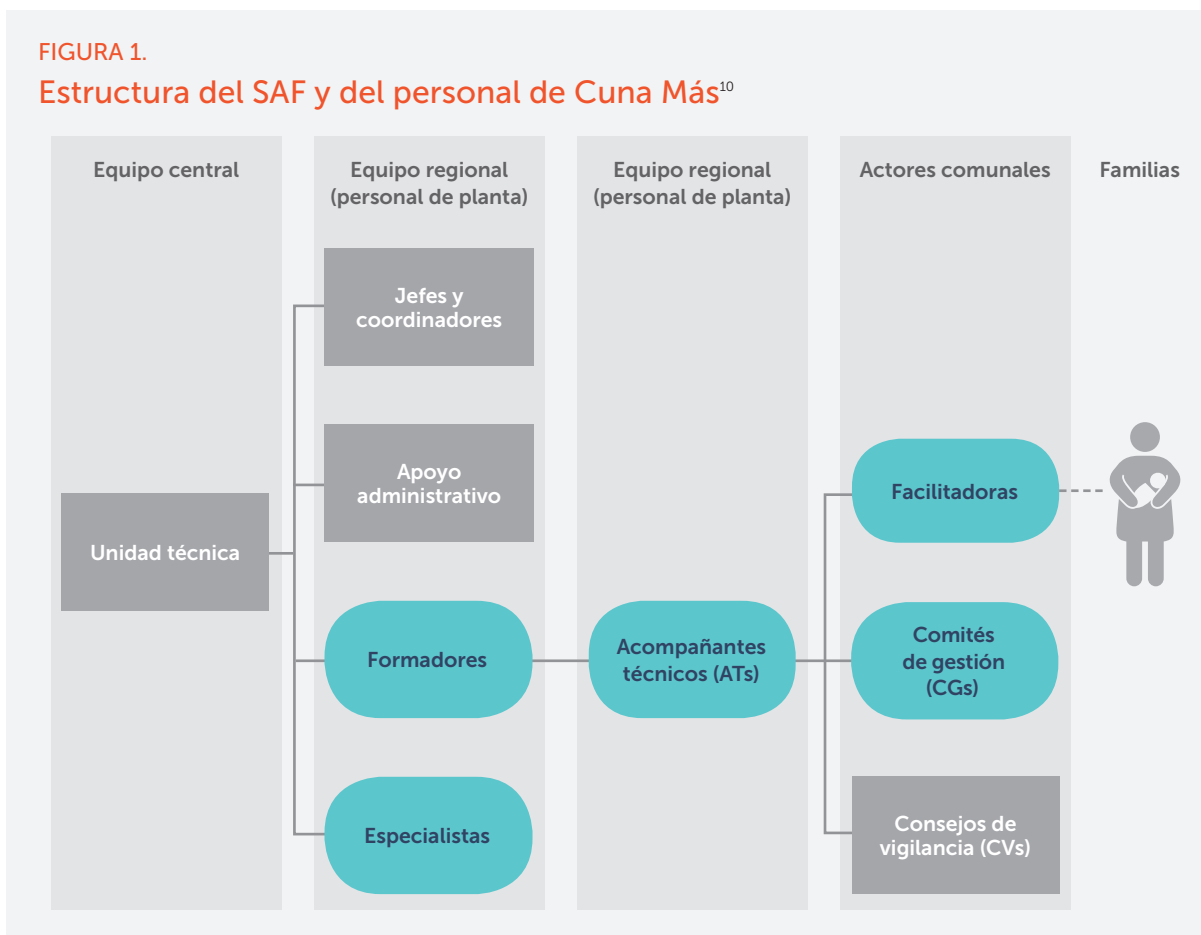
FIGURA 1.
Estructura del SAF y del personal de Cuna Más$^{10}$

Equipo central

Equipo regional (personal de planta)

Equipo regional (personal de planta)

Actores comunales

Familias

Jefes y coordinadores

Apoyo administrativo

Unidad técnica

Formadores

Especialistas

Acompañantes técnicos (ATs)

Facilitadoras

Comités de gestión (CGs)

Consejos de vigilancia (CVs)